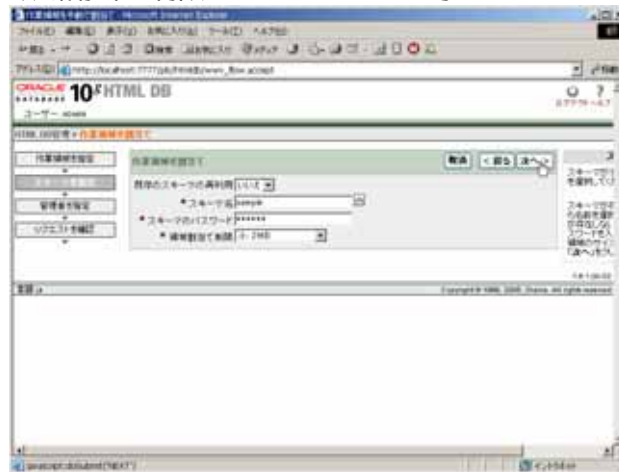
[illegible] - Microsoft Internet Explorer

ファイル(F) 編集(E) 表示(V) お気に入り(A) ツール(T) ヘルプ(H)

アドレス(D) http://localhost:7777/pls/htmldb/wwv_flow.accept

ORACLE DATABASE 10g HTML DB

ユーザー: admin

HTML DB管理 > 作業領域の割当て

作業領域の指定

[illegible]

管理者の指定

リクエストの確認

作業領域の割当て

取消 < 戻る 次へ >

既存のスキーマの再利用 いいえ

* スキーマ名 sample

* スキーマのパスワード ******

* 領域割当て制限 2 - 2MB

スキーマ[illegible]

完了

Copyright © 1999, 2005, Oracle. All rights reserved.

javascript:doSubmit('NEXT')

イントラネット